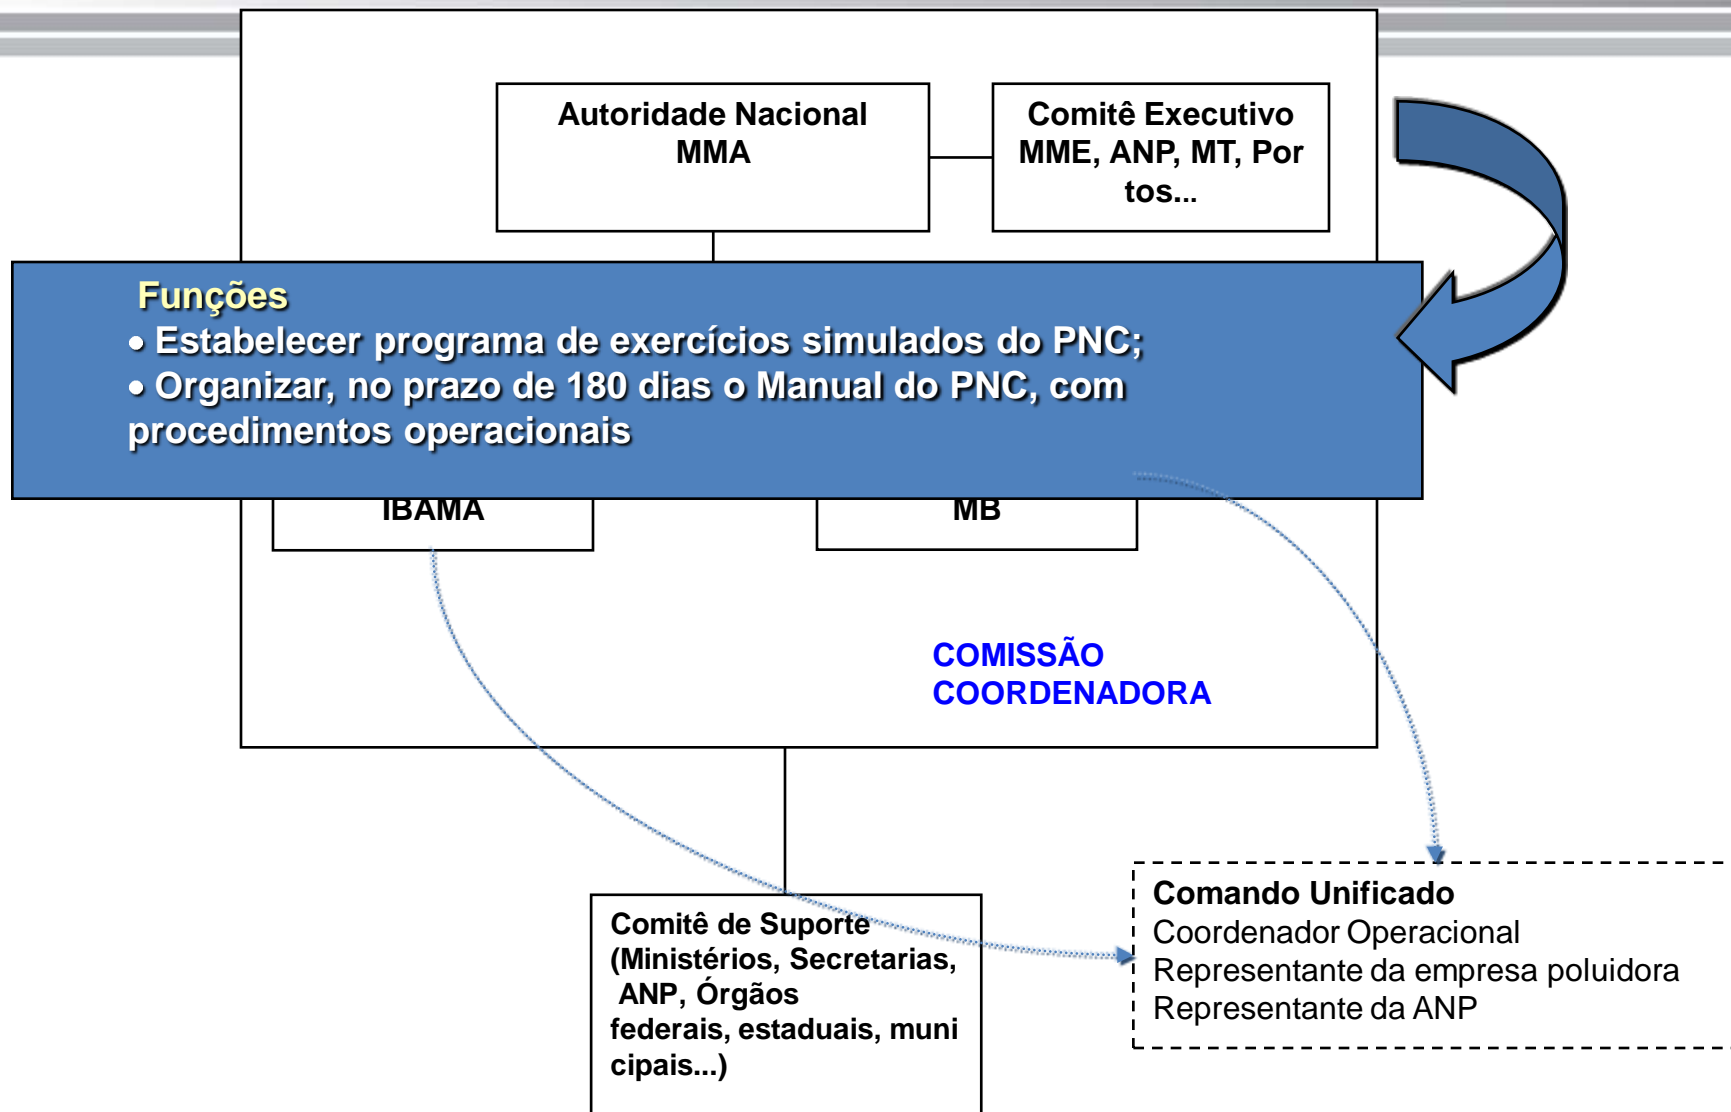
Autoridade Nacional
MMA

Comitê Executivo
MME, ANP, MT, Portos...

Funções
• Estabelecer programa de exercícios simulados do PNC;
• Organizar, no prazo de 180 dias o Manual do PNC, com procedimentos operacionais

IBAMA

MB

COMISSÃO
COORDENADORA

Comitê de Suporte
(Ministérios, Secretarias, ANP, Órgãos federais, estaduais, municipais...)

Comando Unificado
Coordenador Operacional
Representante da empresa poluidora
Representante da ANP